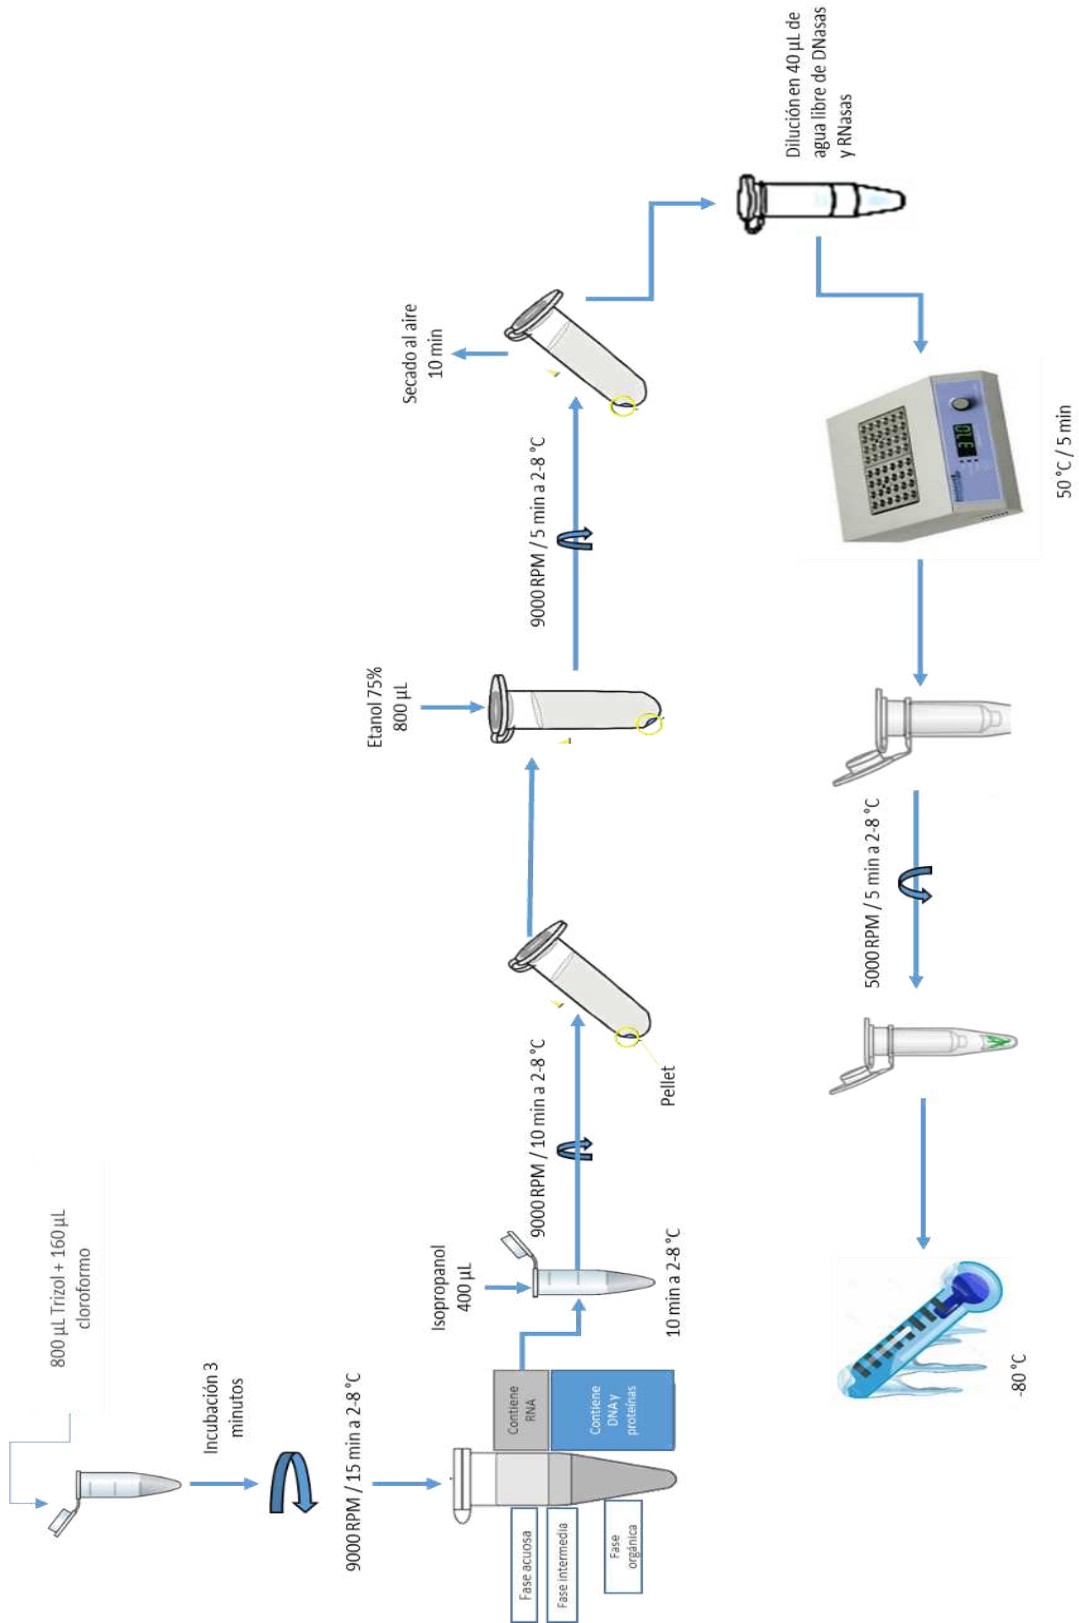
800 µL Trizol + 160 µL cloroformo

Incubación 3 minutos

9000 RPM / 15 min a 2-8 °C

Fase acuosa

Fase intermedia

Fase orgánica

Contiene RNA

Contiene DNA y proteínas

Isopropanol 400 µL

10 min a 2-8 °C

9000 RPM / 10 min a 2-8 °C

Pellet

Etanol 75% 800 µL

9000 RPM / 5 min a 2-8 °C

Secado al aire 10 min

Dilución en 40 µL de agua libre de DNasas y RNasas

37.0

50 °C / 5 min

5000 RPM / 5 min a 2-8 °C

-80 °C